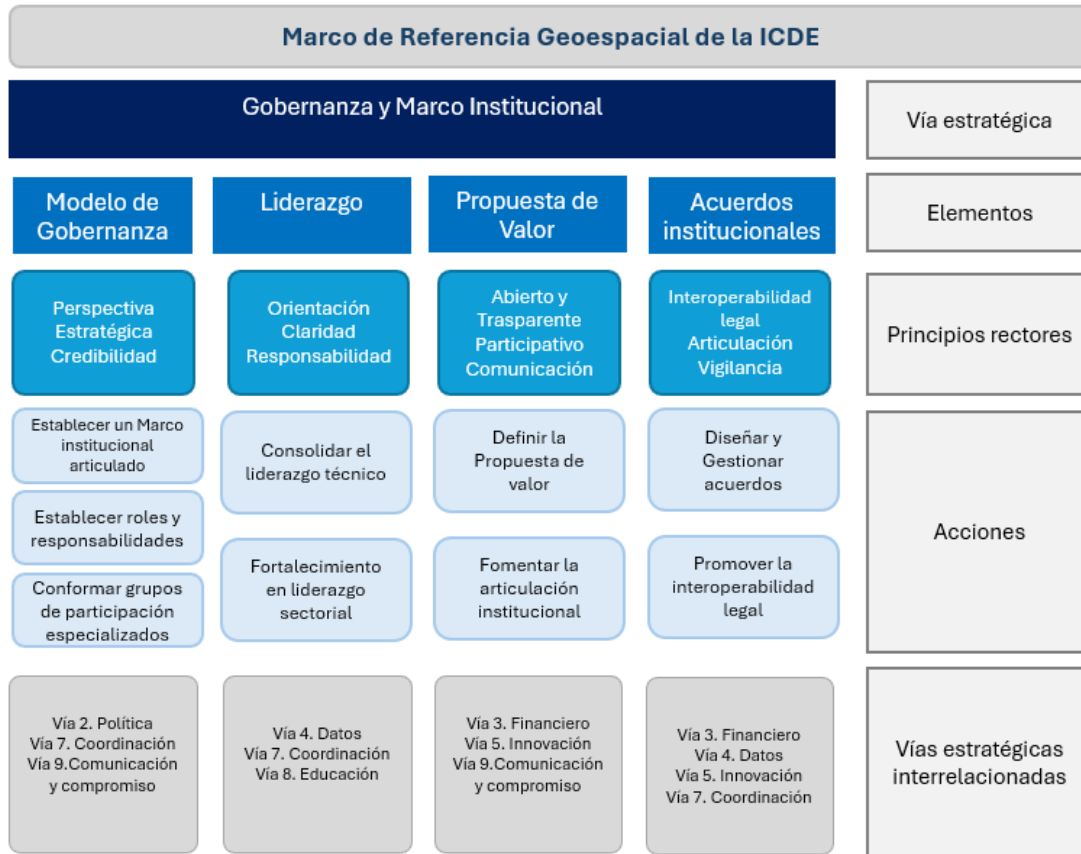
Marco de Referencia Geoespacial de la ICDE

Gobernanza y Marco Institucional

Vía estratégica

Modelo de Gobernanza

Liderazgo

Propuesta de Valor

Acuerdos institucionales

Elementos

Perspectiva Estratégica Credibilidad

Orientación Claridad Responsabilidad

Abierto y Trasparente Participativo Comunicación

Interoperabilidad legal Articulación Vigilancia

Principios rectores

Establecer un Marco institucional articulado

Establecer roles y responsabilidades

Conformar grupos de participación especializados

Consolidar el liderazgo técnico

Fortalecimiento en liderazgo sectorial

Definir la Propuesta de valor

Fomentar la articulación institucional

Diseñar y Gestionar acuerdos

Promover la interoperabilidad legal

Acciones

Vía 2. Política
Vía 7. Coordinación
Vía 9.Comunicación y compromiso

Vía 4. Datos
Vía 7. Coordinación
Vía 8. Educación

Vía 3. Financiero
Vía 5. Innovación
Vía 9.Comunicación y compromiso

Vía 3. Financiero
Vía 4. Datos
Vía 5. Innovación
Vía 7. Coordinación

Vías estratégicas interrelacionadas